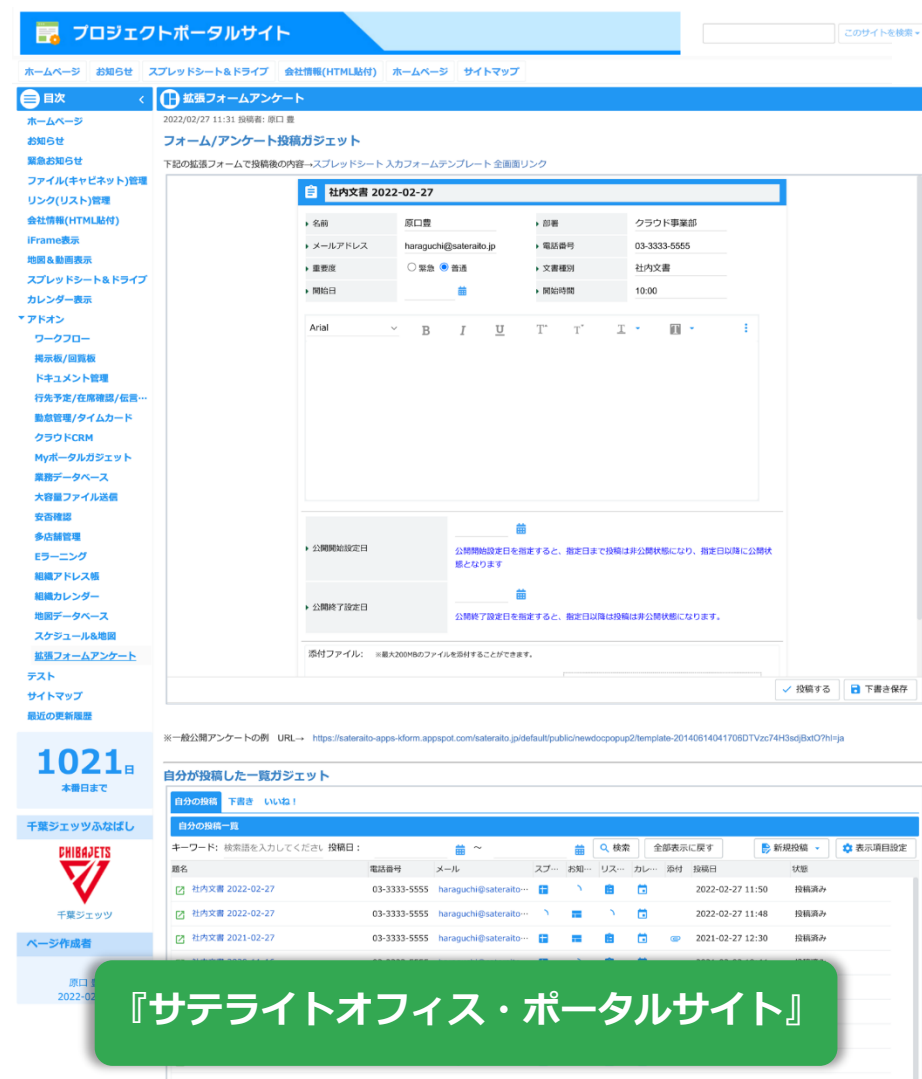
プロジェクトポータルサイト

このサイトを検索

ホームページ　お知らせ　スプレッドシート＆ドライブ　会社情報(HTML貼付)　ホームページ　サイトマップ

目次

ホームページ
お知らせ
緊急お知らせ
ファイル(キャビネット)管理
リンク(リスト)管理
会社情報(HTML貼付)
iFrame表示
地図＆動画表示
スプレッドシート＆ドライブ
カレンダー表示
アドオン
ワークフロー
掲示板/回覧板
ドキュメント管理
行先予定/在席確認/伝言…
勤怠管理/タイムカード
クラウドCRM
Myポータルガジェット
業務データベース
大容量ファイル送信
安否確認
多店舗管理
Eラーニング
組織アドレス帳
組織カレンダー
地図データベース
スケジュール＆地図
拡張フォームアンケート
テスト
サイトマップ
最近の更新履歴

1021日
本番日まで

千葉ジェッツふなばし
CHIBAJETS
千葉ジェッツ

ページ作成者
原口 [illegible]
2022-02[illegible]

拡張フォームアンケート

2022/02/27 11:31 投稿者: 原口 豊

フォーム/アンケート投稿ガジェット

下記の拡張フォームで投稿後の内容→スプレッドシート 入力フォームテンプレート 全画面リンク

社内文書 2022-02-27

| 名前 | 原口豊 | 部署 | クラウド事業部 |
|---|---|---|---|
| メールアドレス | haraguchi@sateraito.jp | 電話番号 | 03-3333-5555 |
| 重要度 | 緊急 普通 | 文書種別 | 社内文書 |
| 開始日 | | 開始時間 | 10:00 |

Arial

公開開始設定日
公開開始設定日を指定すると、指定日まで投稿は非公開状態になり、指定日以降に公開状態となります

公開終了設定日
公開終了設定日を指定すると、指定日以降は投稿は非公開状態になります。

添付ファイル: ※最大200MBのファイルを添付することができます。

投稿する　下書き保存

※一般公開アンケートの例　URL→ https://sateraito-apps-kform.appspot.com/sateraito.jp/default/public/newdocpopup2/template-20140614041706DTVzc74H3sdjBxtO?hl=ja

自分が投稿した一覧ガジェット

自分の投稿　下書き　いいね！

自分の投稿一覧

キーワード: 検索語を入力してください　投稿日：　～　検索　全部表示に戻す　新規投稿　表示項目設定

| 題名 | 電話番号 | メール | スプ… | お知… | リス… | カレ… | 添付 | 投稿日 | 状態 |
|---|---|---|---|---|---|---|---|---|---|
| 社内文書 2022-02-27 | 03-3333-5555 | haraguchi@sateraito… | | | | | | 2022-02-27 11:50 | 投稿済み |
| 社内文書 2022-02-27 | 03-3333-5555 | haraguchi@sateraito… | | | | | | 2022-02-27 11:48 | 投稿済み |
| 社内文書 2021-02-27 | 03-3333-5555 | haraguchi@sateraito… | | | | | | 2021-02-27 12:30 | 投稿済み |

『サテライトオフィス・ポータルサイト』